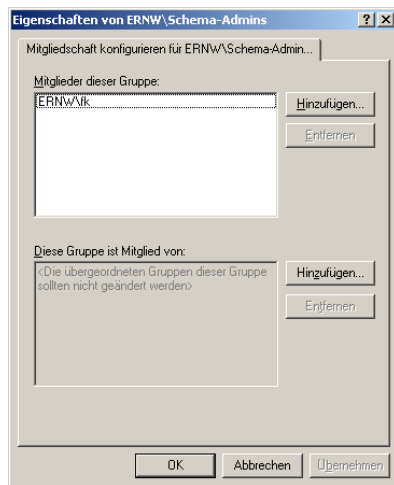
Eigenschaften von ERNW\Schema-Admins

?

X

Mitgliedschaft konfigurieren für ERNW\Schema-Admin...

Mitglieder dieser Gruppe:

ERNW\lk

Hinzufügen...

Entfernen

Diese Gruppe ist Mitglied von:

<Die übergeordneten Gruppen dieser Gruppe sollten nicht geändert werden>

Hinzufügen...

Entfernen

OK

Abbrechen

Übernehmen